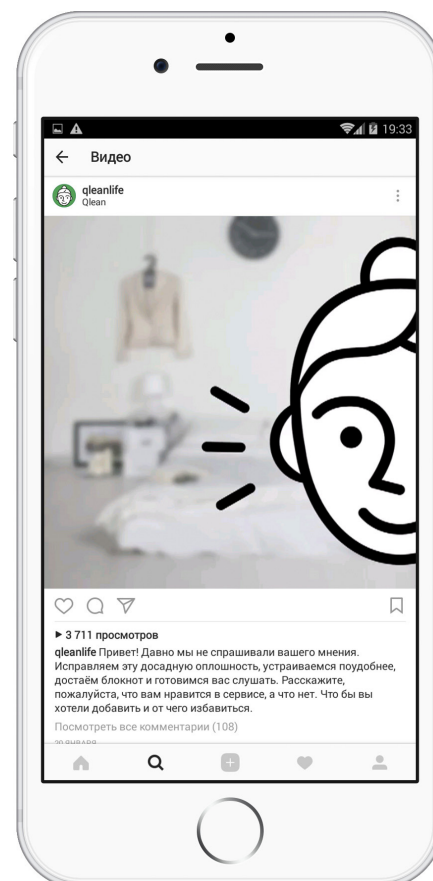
19:33

Видео

qleanlife
Qlean

▶ 3 711 просмотров

qleanlife Привет! Давно мы не спрашивали вашего мнения. Исправляем эту досадную оплошность, устраиваемся поудобнее, достаём блокнот и готовимся вас слушать. Расскажите, пожалуйста, что вам нравится в сервисе, а что нет. Что бы вы хотели добавить и от чего избавиться.

Посмотреть все комментарии (108)

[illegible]